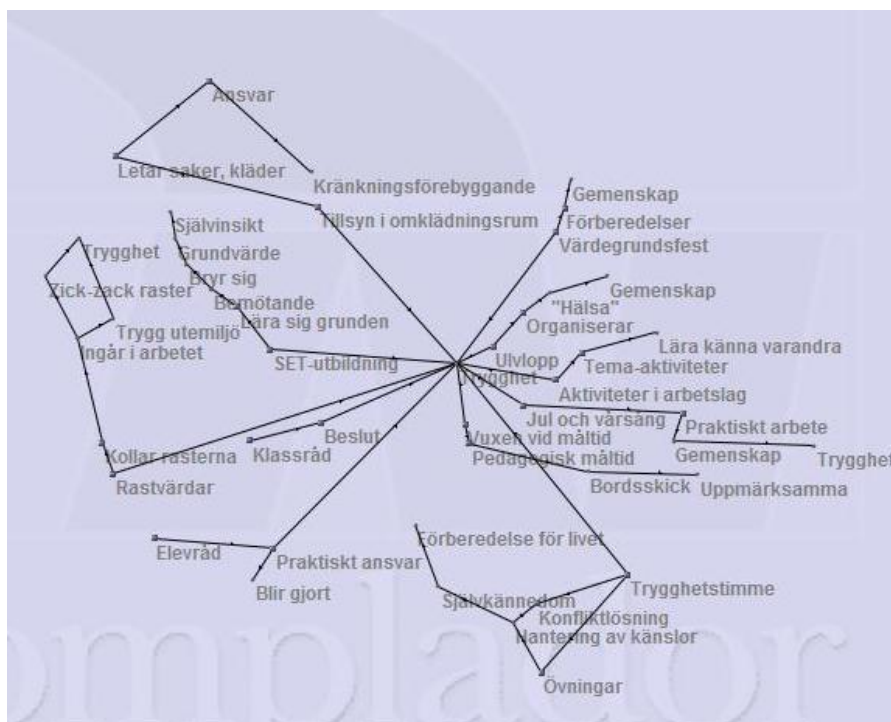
Ansvar
Letar saker, kläder
Kränkningsförebyggande
Tillsyn i omklädningsrum
Gemenskap
Förberedelser
Värdegrundsfest
Självinsikt
Grundvärde
Bryr sig
Bemötande
Lära sig grunden
Trygghet
Zick-zack raster
Trygg utemiljö
Ingår i arbetet
SET-utbildning
Gemenskap
"Hälsa"
Organiserar
Lära känna varandra
Ulvlopp
Tema-aktiviteter
Trygghet
Aktiviteter i arbetslag
Jul och vårsång
Praktiskt arbete
Vuxen vid måltid
Pedagogisk måltid
Gemenskap
Trygghet
Beslut
Klassråd
Kollar rasterna
Rastvärdar
Bordsskick
Uppmärksamma
Förberedelse för livet
Elevråd
Praktiskt ansvar
Blir gjort
Trygghetstimme
Självkännedom
Konfliktlösning
Hantering av känslor
Övningar